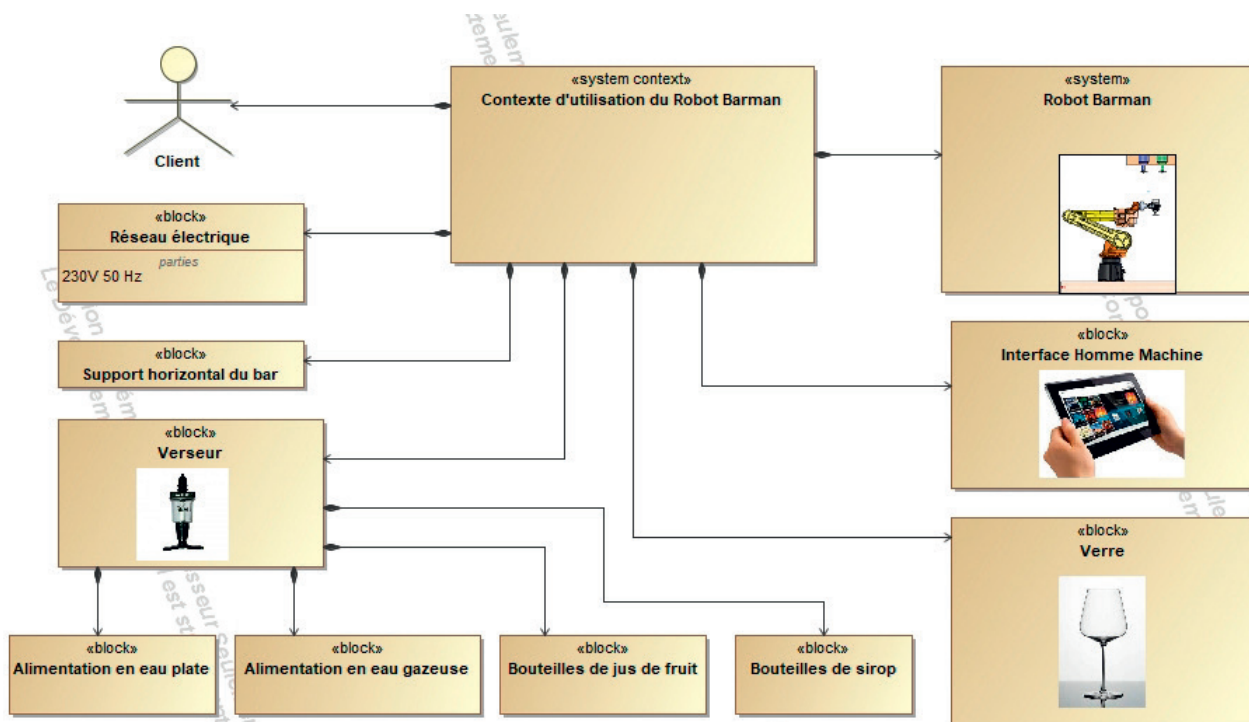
Client

«system context»
Contexte d'utilisation du Robot Barman

«system»
Robot Barman

«block»
Réseau électrique
parties
230V 50 Hz

«block»
Support horizontal du bar

«block»
Interface Homme Machine

«block»
Verseur

«block»
Verre

«block»
Alimentation en eau plate

«block»
Alimentation en eau gazeuse

«block»
Bouteilles de jus de fruit

«block»
Bouteilles de sirop